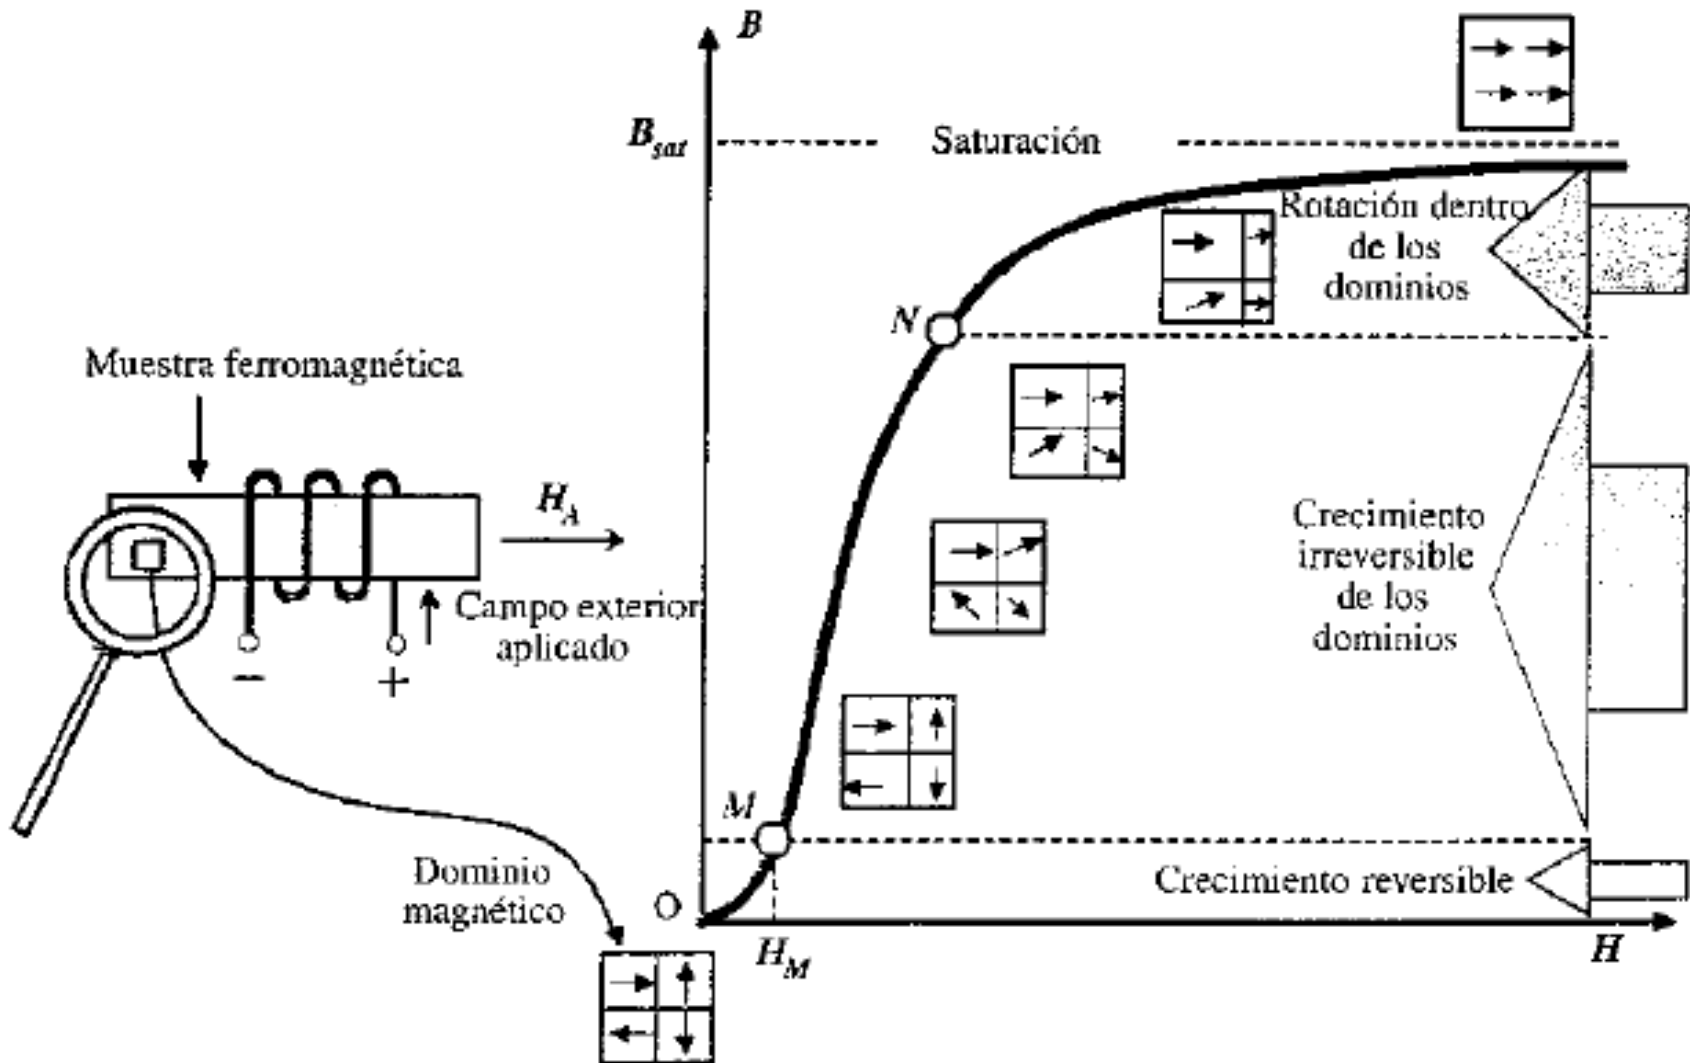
$B$

$B_{sat}$

Saturación

Rotación dentro de los dominios

$N$

Muestra ferromagnética

$H_A$

Campo exterior aplicado

$-$

$+$

Crecimiento irreversible de los dominios

$M$

Crecimiento reversible

Dominio magnético

O

$H_M$

$H$